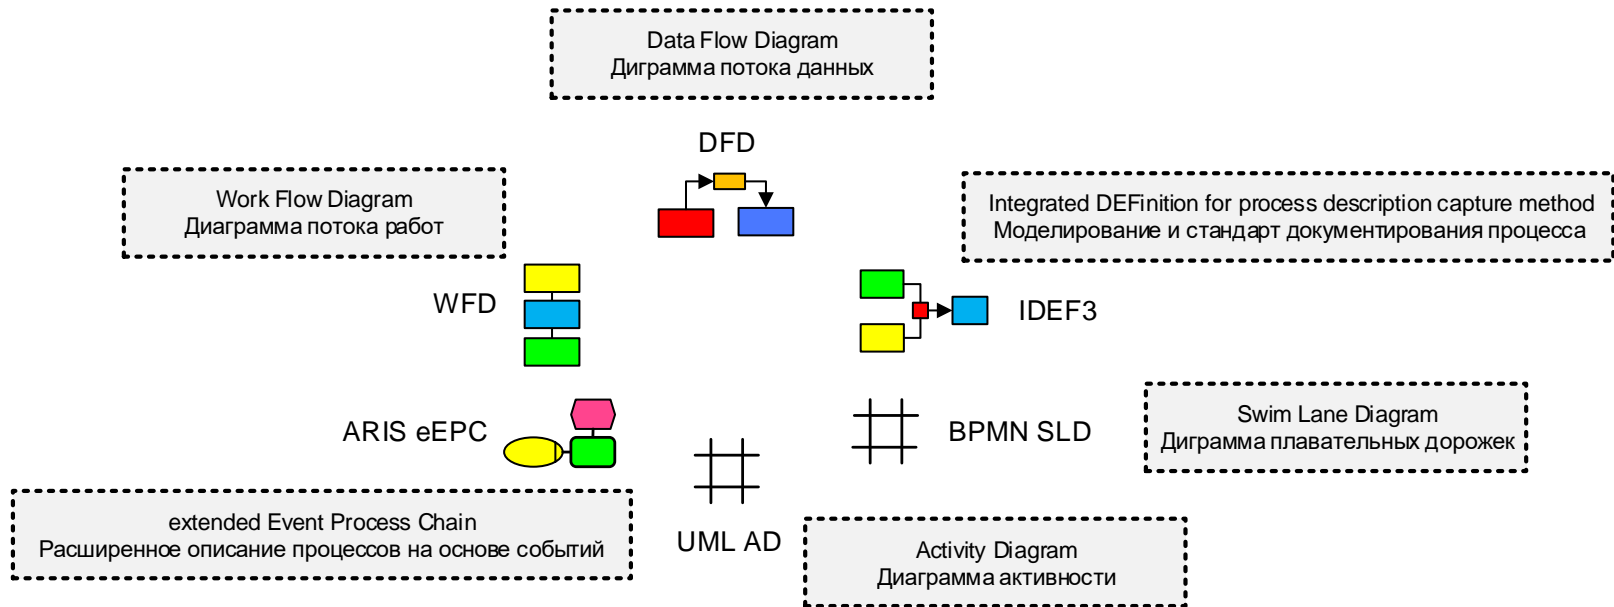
Data Flow Diagram
Дирграмма потока данных

DFD

Work Flow Diagram
Диаграмма потока работ

Integrated DEFinition for process description capture method
Моделирование и стандарт документирования процесса

WFD

IDEF3

ARIS eEPC

BPMN SLD

Swim Lane Diagram
Диграмма плавательных дорожек

extended Event Process Chain
Расширенное описание процессов на основе событий

UML AD

Activity Diagram
Диаграмма активности